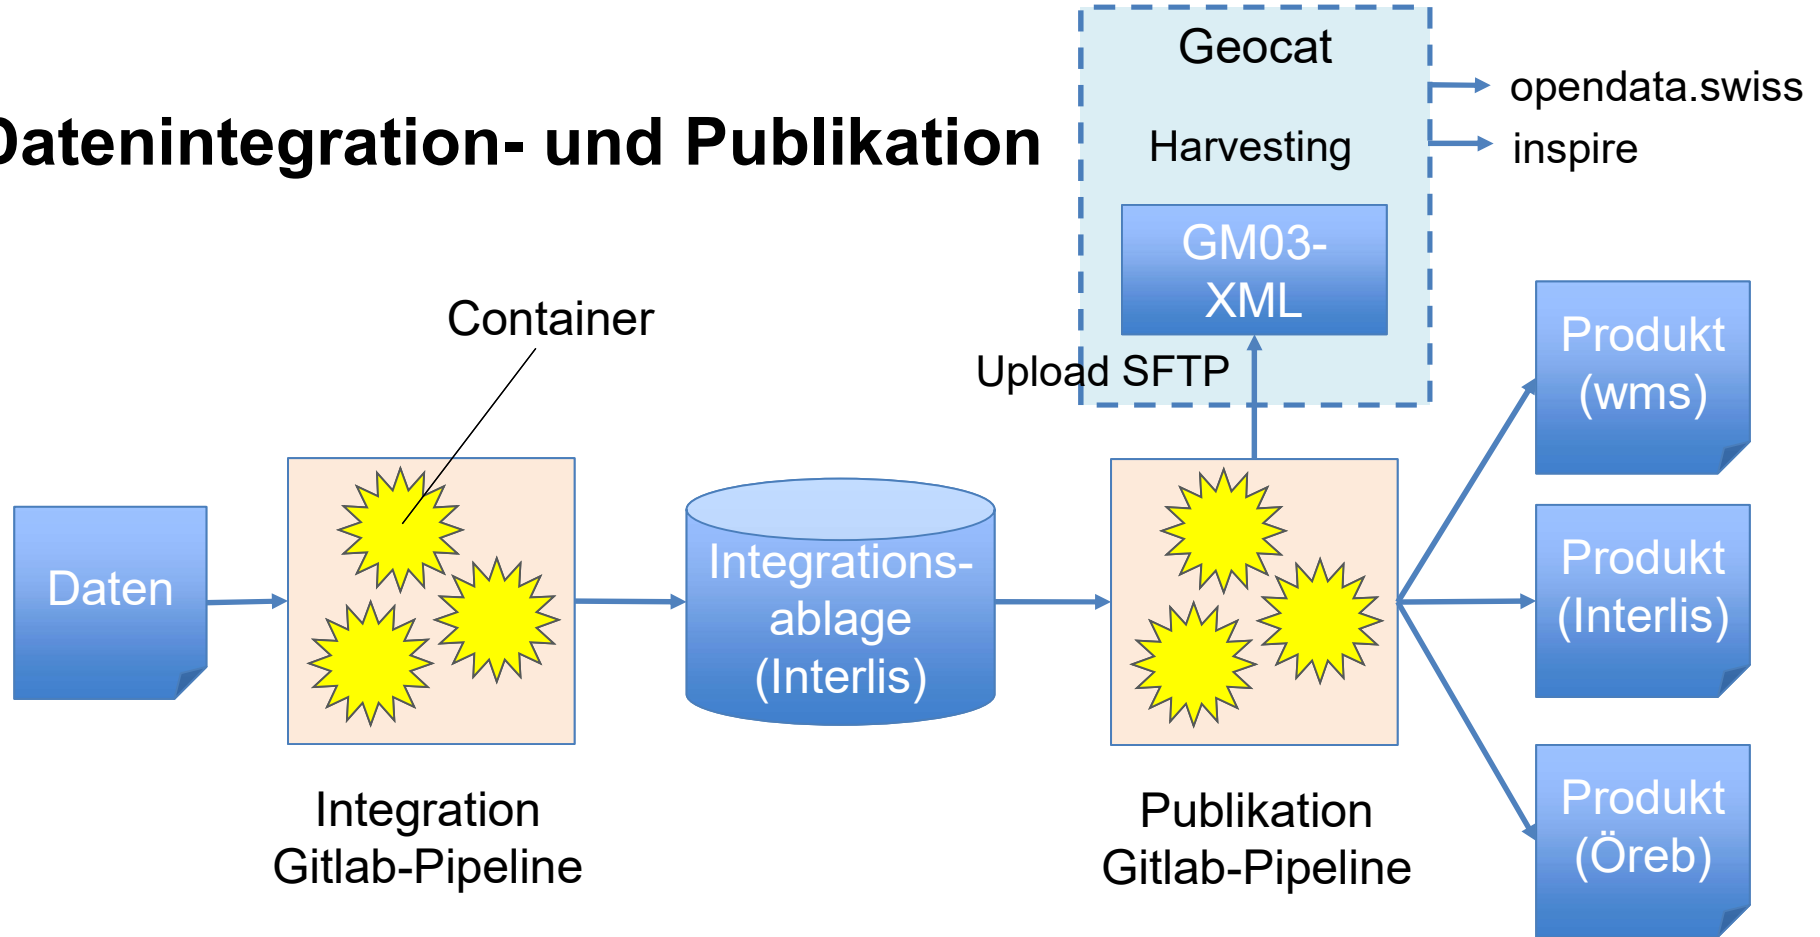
Datenintegration- und Publikation

Geocat

Harvesting

GM03-XML

opendata.swiss

inspire

Container

Upload SFTP

Daten

Integrations-ablage (Interlis)

Produkt (wms)

Produkt (Interlis)

Produkt (Öreb)

Integration Gitlab-Pipeline

Publikation Gitlab-Pipeline